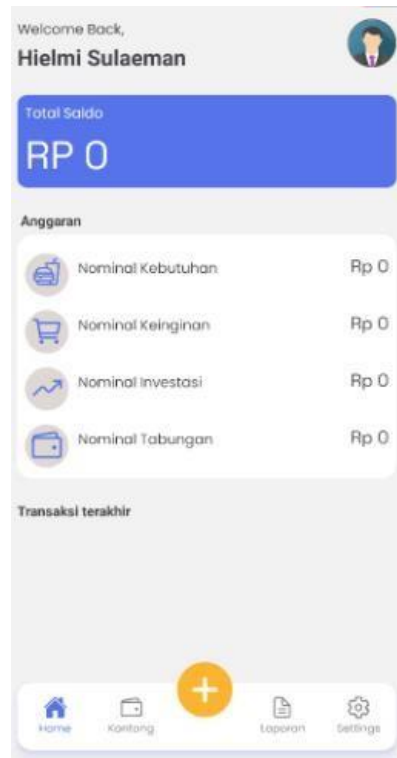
Welcome Back,
Hielmi Sulaeman

Total Saldo
RP 0

Anggaran

Nominal Kebutuhan Rp 0

Nominal Keinginan Rp 0

Nominal Investasi Rp 0

Nominal Tabungan Rp 0

Transaksi terakhir

Home
Kantong
+
Laporan
Settings